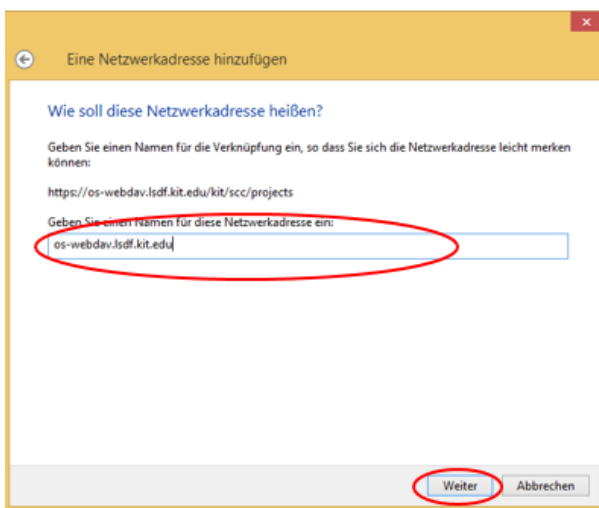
Eine Netzwerkadresse hinzufügen

Wie soll diese Netzwerkadresse heißen?

Geben Sie einen Namen für die Verknüpfung ein, so dass Sie sich die Netzwerkadresse leicht merken können:

https://os-webdav.lsdf.kit.edu/kit/scc/projects

Geben Sie einen Namen für diese Netzwerkadresse ein:

os-webdav.lsdf.kit.edu

Weiter Abbrechen